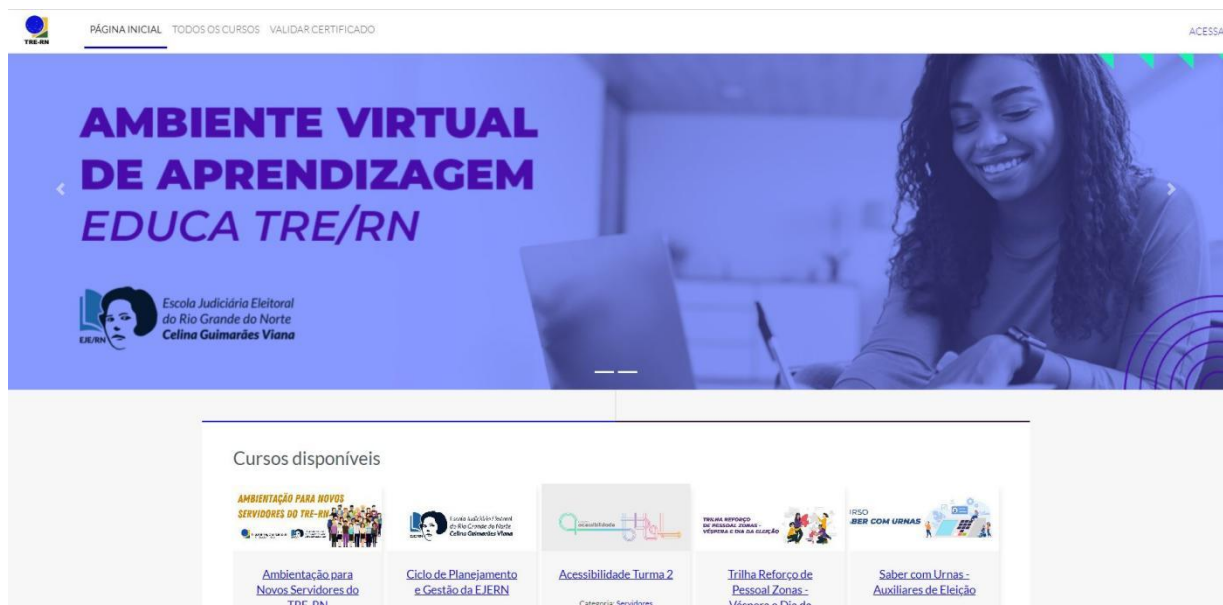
TRE-RN

PÁGINA INICIAL TODOS OS CURSOS VALIDAR CERTIFICADO

ACESSA

AMBIENTE VIRTUAL DE APRENDIZAGEM EDUCA TRE/RN

EJE/RN Escola Judiciária Eleitoral do Rio Grande do Norte Celina Guimarães Viana

Cursos disponíveis

AMBIENTAÇÃO PARA NOVOS SERVIDORES DO TRE-RN

Ambientação para Novos Servidores do TRE-RN

Escola Judiciária Eleitoral do Rio Grande do Norte Celina Guimarães Viana

Ciclo de Planejamento e Gestão da EJERN

acessibilidade

Acessibilidade Turma 2

Categoria: Servidores

TRILHA REFORÇO DE PESSOAL ZONAS - VÉSPERA E DIA DA ELEIÇÃO

Trilha Reforço de Pessoal Zonas - Véspera e Dia de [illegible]

IRSO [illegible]BER COM URNAS

Saber com Urnas - Auxiliares de Eleição